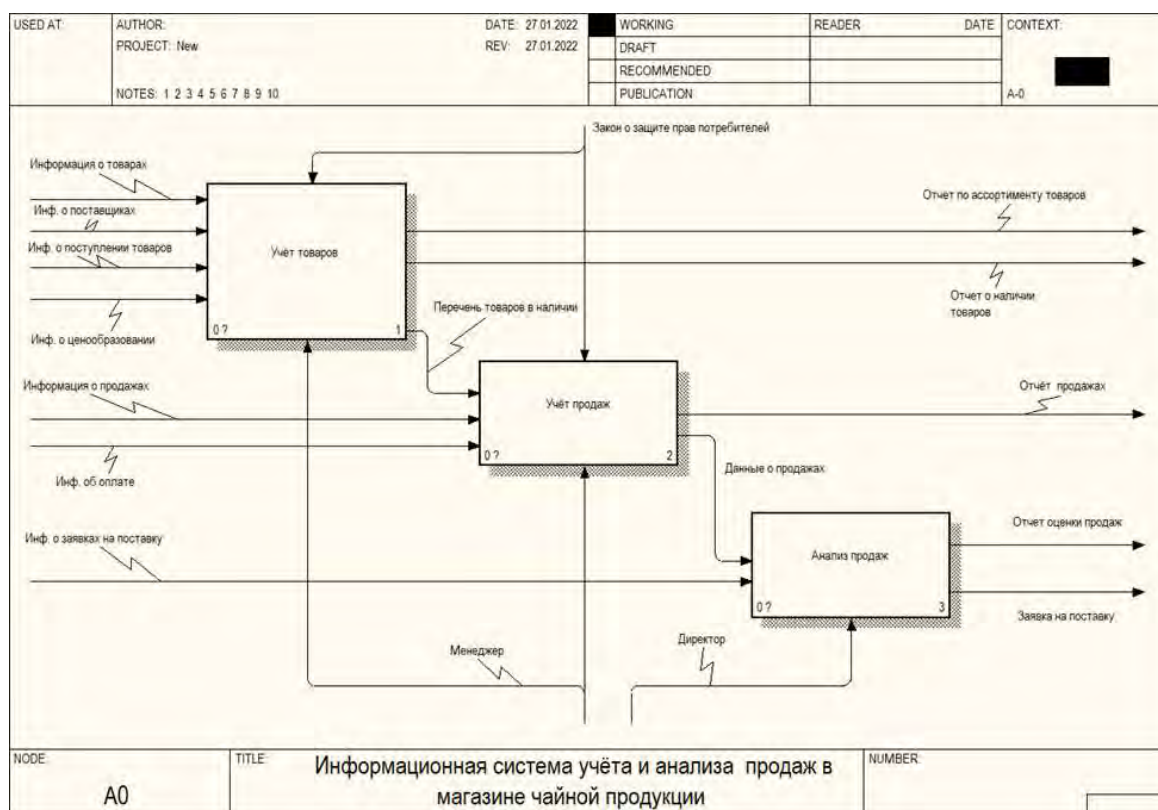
| USED AT: | AUTHOR: PROJECT: New NOTES: 1 2 3 4 5 6 7 8 9 10 | DATE: 27.01.2022 REV: 27.01.2022 | | WORKING | READER | DATE | CONTEXT: |
|---|---|---|---|---|---|---|---|
| | | | | DRAFT | | | |
| | | | | RECOMMENDED | | | |
| | | | | PUBLICATION | | | A-0 |

Закон о защите прав потребителей

Информация о товарах

Инф. о поставщиках

Инф. о поступлении товаров

Инф. о ценообразовании

Учёт товаров

0 ?

1

Отчет по ассортименту товаров

Отчет о наличии товаров

Перечень товаров в наличии

Информация о продажах

Учёт продаж

0 ?

2

Отчёт продажах

Инф. об оплате

Данные о продажах

Инф. о заявках на поставку

Анализ продаж

0 ?

3

Отчет оценки продаж

Заявка на поставку

Менеджер

Директор

| NODE: A0 | TITLE: Информационная система учёта и анализа продаж в магазине чайной продукции | NUMBER: |
|---|---|---|